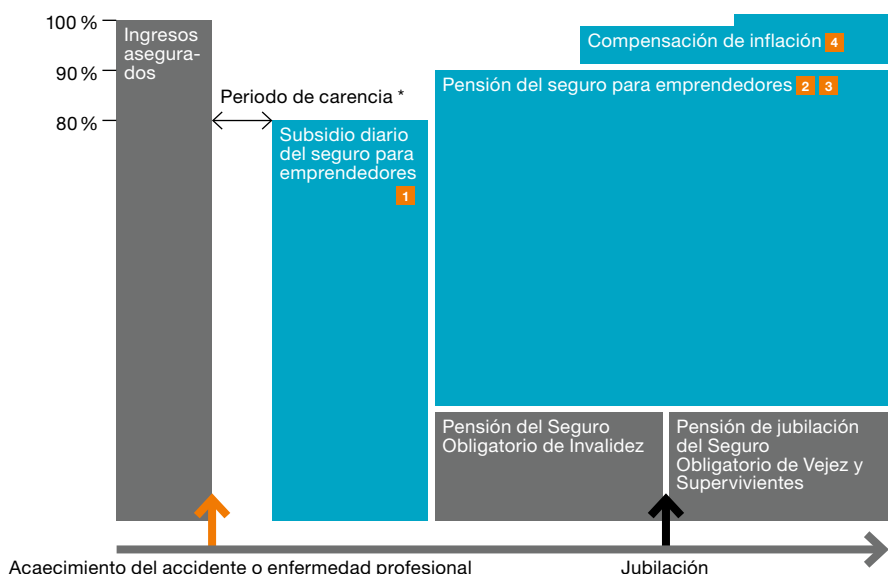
100 %
90 %
80 %

Ingresos asegurados

Periodo de carencia *

Subsidio diario del seguro para emprendedores 1

Compensación de inflación 4

Pensión del seguro para emprendedores 2 3

Pensión del Seguro Obligatorio de Invalidez

Pensión de jubilación del Seguro Obligatorio de Vejez y Supervivientes

Acaecimiento del accidente o enfermedad profesional

Jubilación